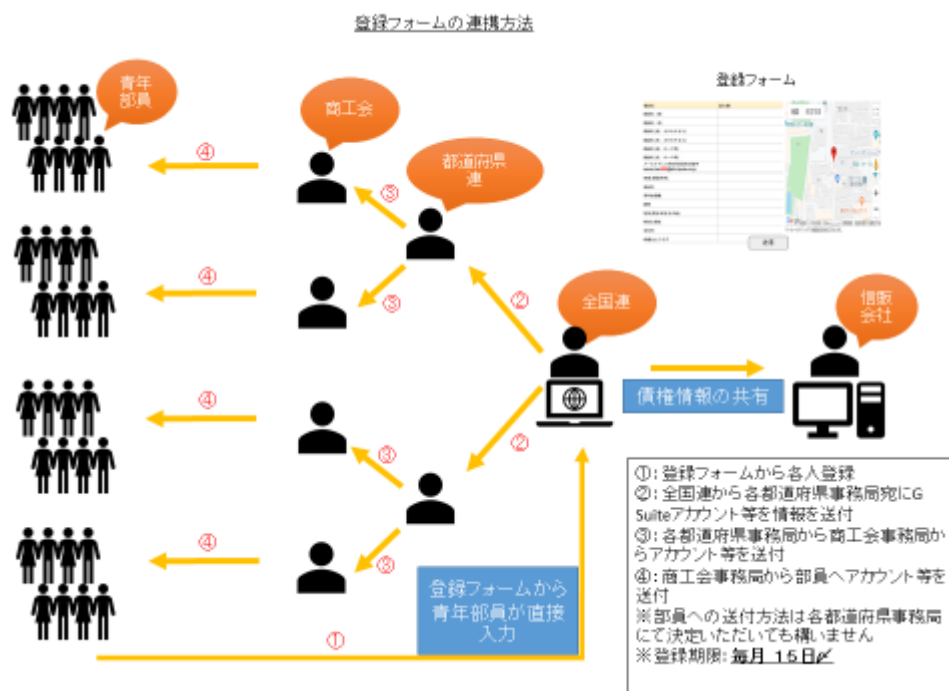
登録フォームの連携方法

青年部員

商工会

④

③

都道府県連

登録フォーム

④

②

③

全国連

信販会社

債権情報の共有

④

③

②

④

③

登録フォームから青年部員が直接入力

①

①：登録フォームから各人登録
②：全国連から各都道府県事務局宛にG Suiteアカウント等を情報を送付
③：各都道府県事務局から商工会事務局からアカウント等を送付
④：商工会事務局から部員へアカウント等を送付
※部員への送付方法は各都道府県事務局にて決定いただいても構いません
※登録期限：毎月 15日